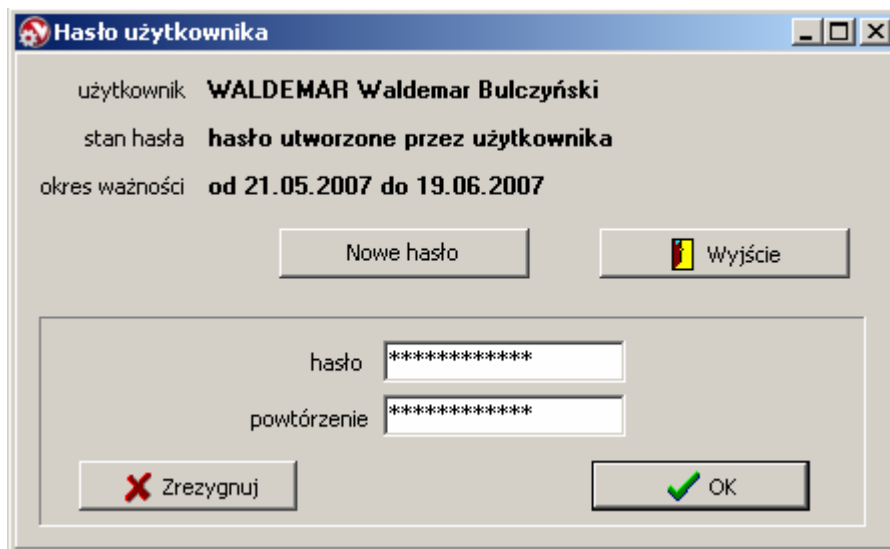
Hasło użytkownika

użytkownik WALDEMAR Waldemar Bulczyński

stan hasła hasło utworzone przez użytkownika

okres ważności od 21.05.2007 do 19.06.2007

Nowe hasło

Wyjście

hasło ************

powtórzenie ************

Zrezygnuj

OK